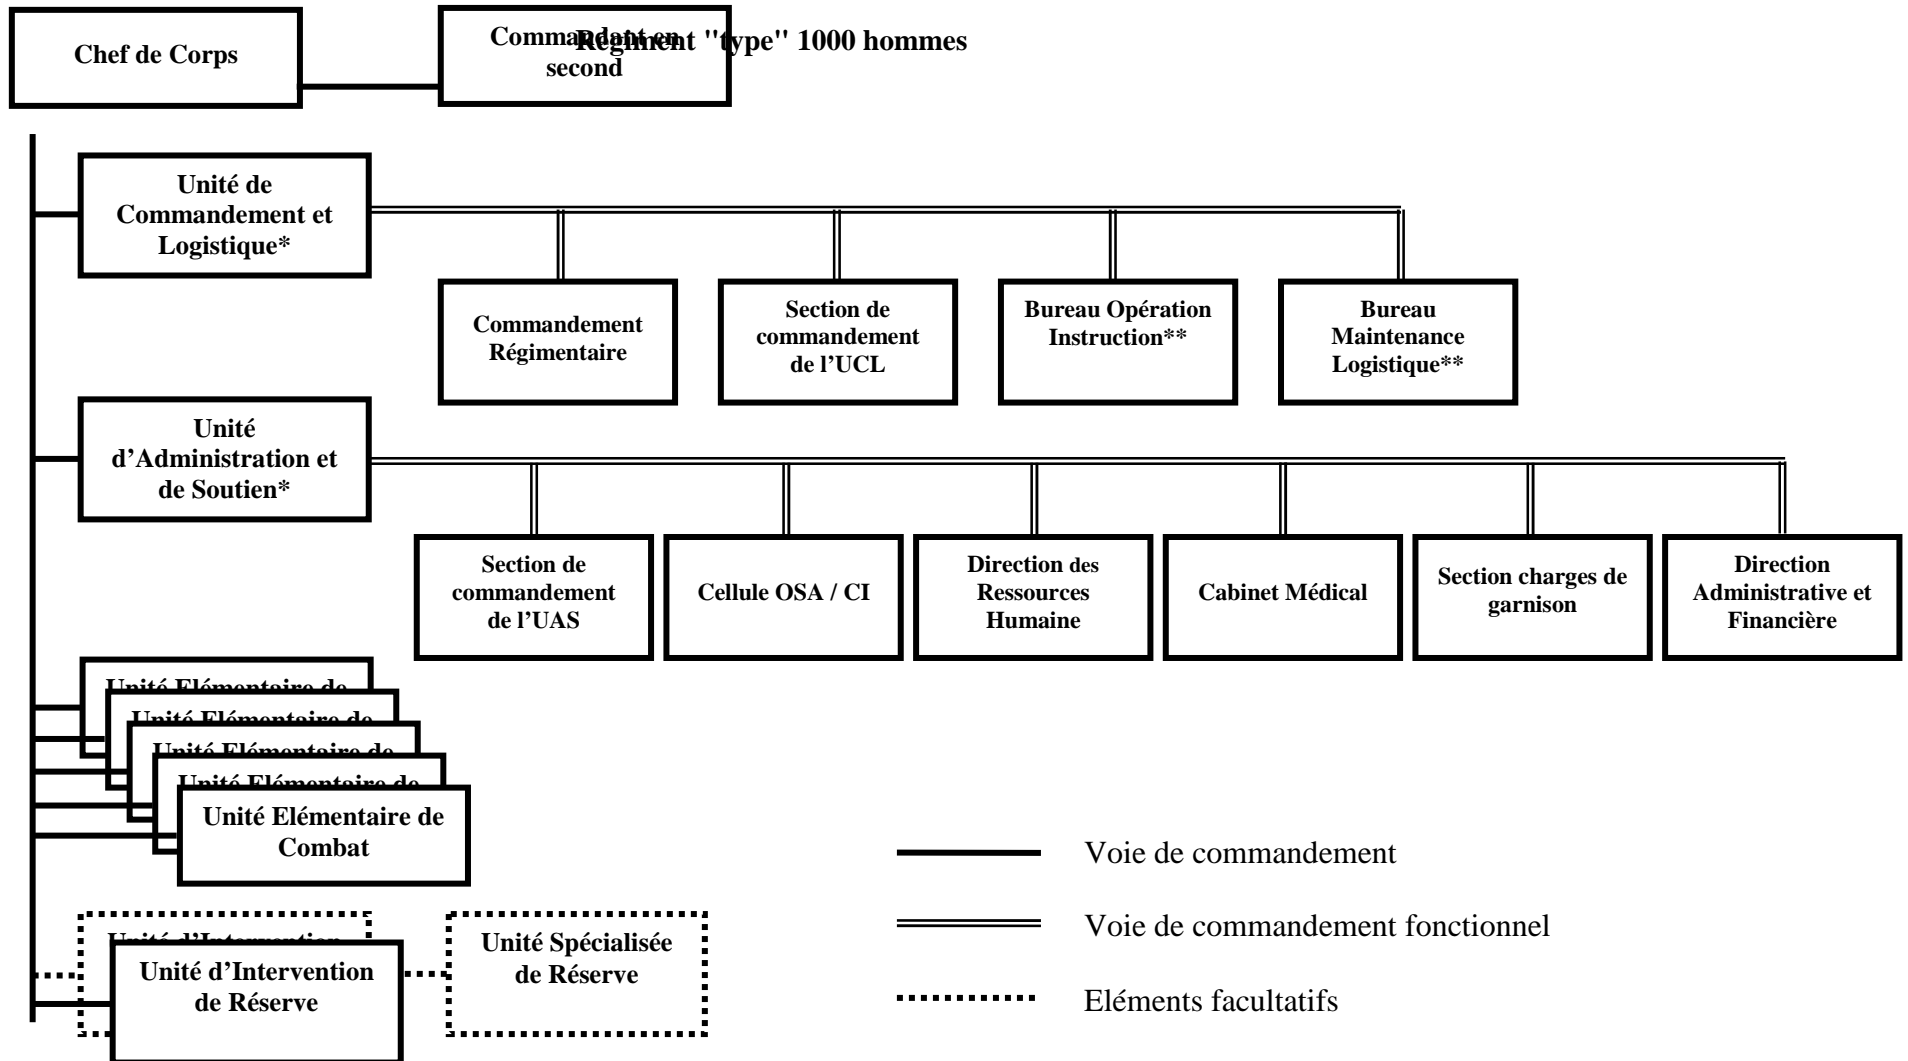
Chef de Corps

Commandant en second

Régiment "type" 1000 hommes

Unité de Commandement et Logistique*

Commandement Régimentaire

Section de commandement de l'UCL

Bureau Opération Instruction**

Bureau Maintenance Logistique**

Unité d'Administration et de Soutien*

Section de commandement de l'UAS

Cellule OSA / CI

Direction des Ressources Humaine

Cabinet Médical

Section charges de garnison

Direction Administrative et Financière

Unité Elémentaire de

Unité Elémentaire de

Unité Elémentaire de

Unité Elémentaire de

Unité Elémentaire de Combat

Unité d'Intervention

Unité d'Intervention de Réserve

Unité Spécialisée de Réserve

Voie de commandement

Voie de commandement fonctionnel

Eléments facultatifs